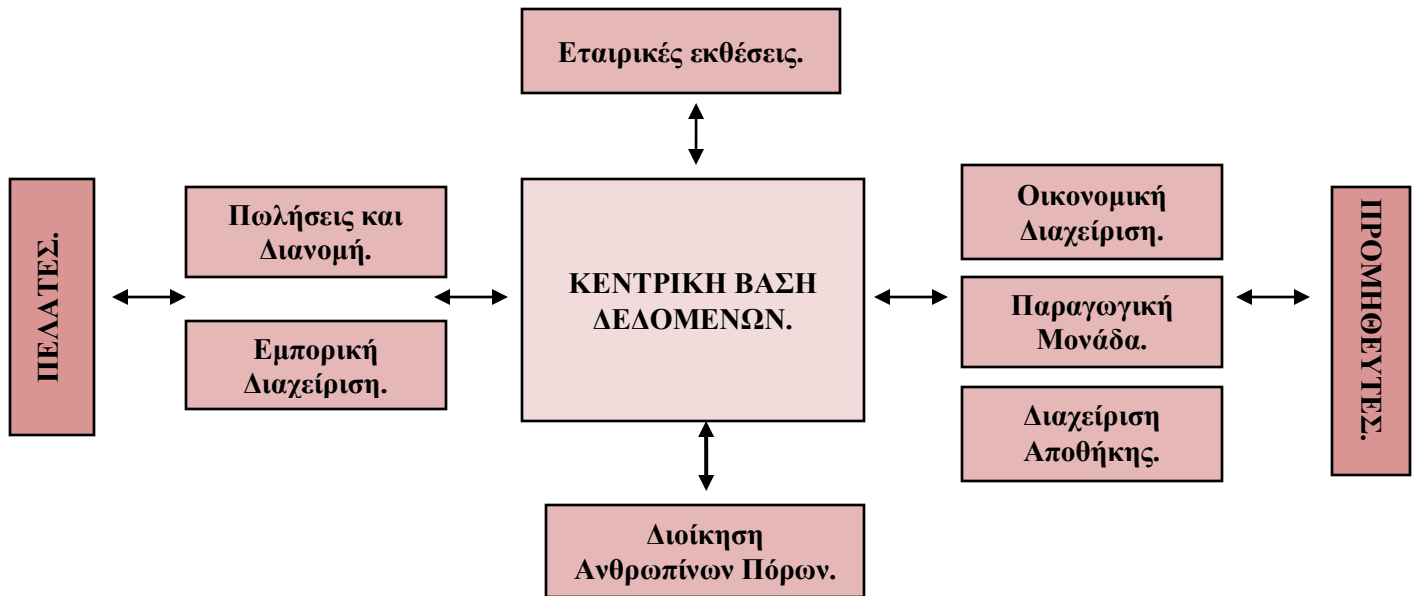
Εταιρικές εκθέσεις.

ΠΕΛΑΤΕΣ.

Πωλήσεις και Διανομή.

Εμπορική Διαχείριση.

ΚΕΝΤΡΙΚΗ ΒΑΣΗ ΔΕΔΟΜΕΝΩΝ.

Οικονομική Διαχείριση.

Παραγωγική Μονάδα.

Διαχείριση Αποθήκης.

ΠΡΟΜΗΘΕΥΤΕΣ.

Διοίκηση Ανθρωπίνων Πόρων.